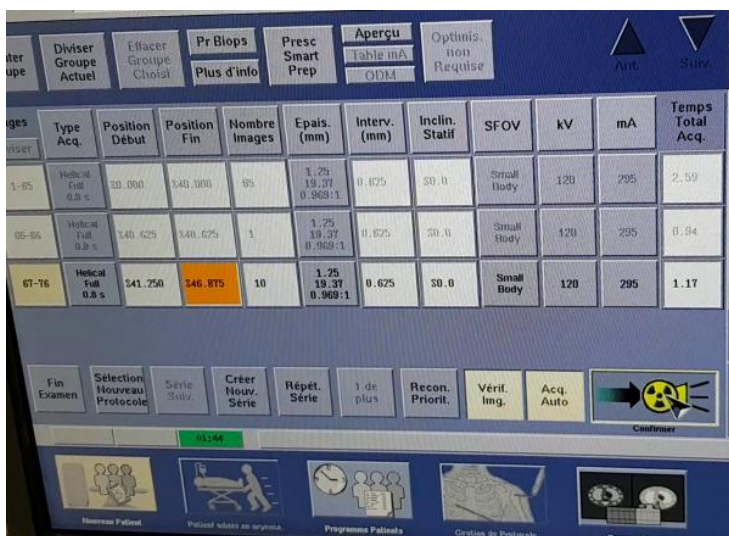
ter upe | Diviser Groupe Actuel | Effacer Groupe Choisi | Pr Biops | Plus d'info | Presc Smart Prep | Aperçu | Table mA | ODM | Optimis. non Requise | Ant. | Suiv.

| ges | Type Acq. | Position Début | Position Fin | Nombre Images | Epais. (mm) | Interv. (mm) | Inclin. Statif | SFOV | kV | mA | Temps Total Acq. |
|---|---|---|---|---|---|---|---|---|---|---|---|
| 1-65 | Helical Full 0.8 s | S0.000 | S40.000 | 65 | 1.25 19.37 0.969:1 | 0.625 | S0.0 | Small Body | 120 | 295 | 2.59 |
| 65-66 | Helical Full 0.8 s | S40.625 | S40.625 | 1 | 1.25 19.37 0.969:1 | 0.625 | S0.0 | Small Body | 120 | 295 | 0.94 |
| 67-76 | Helical Full 0.8 s | S41.250 | S46.875 | 10 | 1.25 19.37 0.969:1 | 0.625 | S0.0 | Small Body | 120 | 295 | 1.17 |

Fin Examen | Sélection Nouveau Protocole | Série Suiv. | Créer Nouv. Série | Répét. Série | 1 de plus | Recon. Priorit. | Vérif. Img. | Acq. Auto | Confirmer

01:44

Nouveau Patient | Patient admis en urgence | Programme Patients | Gestion de Protocole